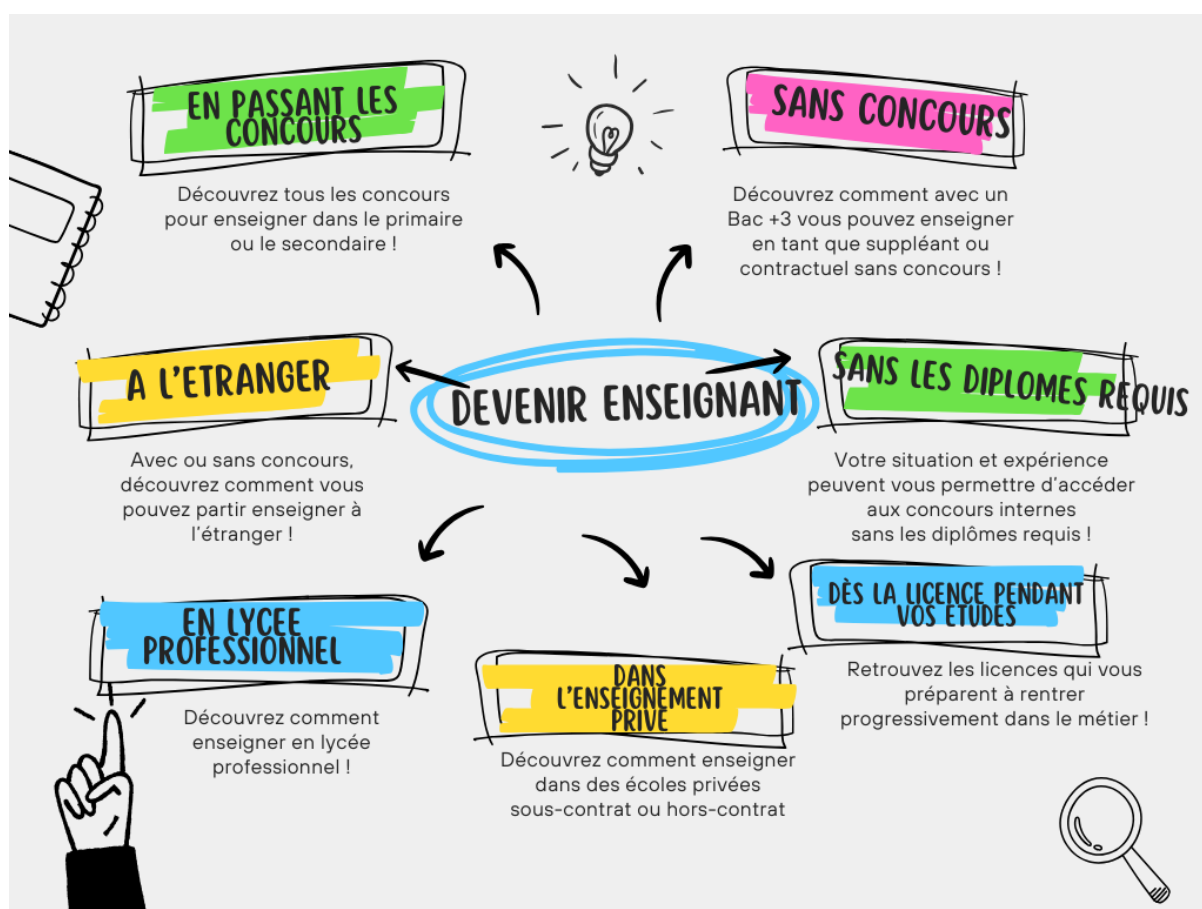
DEVENIR ENSEIGNANT

EN PASSANT LES CONCOURS

Découvrez tous les concours pour enseigner dans le primaire ou le secondaire !

SANS CONCOURS

Découvrez comment avec un Bac +3 vous pouvez enseigner en tant que suppléant ou contractuel sans concours !

A L'ETRANGER

Avec ou sans concours, découvrez comment vous pouvez partir enseigner à l'étranger !

SANS LES DIPLOMES REQUIS

Votre situation et expérience peuvent vous permettre d'accéder aux concours internes sans les diplômes requis !

EN LYCEE PROFESSIONNEL

Découvrez comment enseigner en lycée professionnel !

DANS L'ENSEIGNEMENT PRIVE

Découvrez comment enseigner dans des écoles privées sous-contrat ou hors-contrat

DÈS LA LICENCE PENDANT VOS ETUDES

Retrouvez les licences qui vous préparent à rentrer progressivement dans le métier !